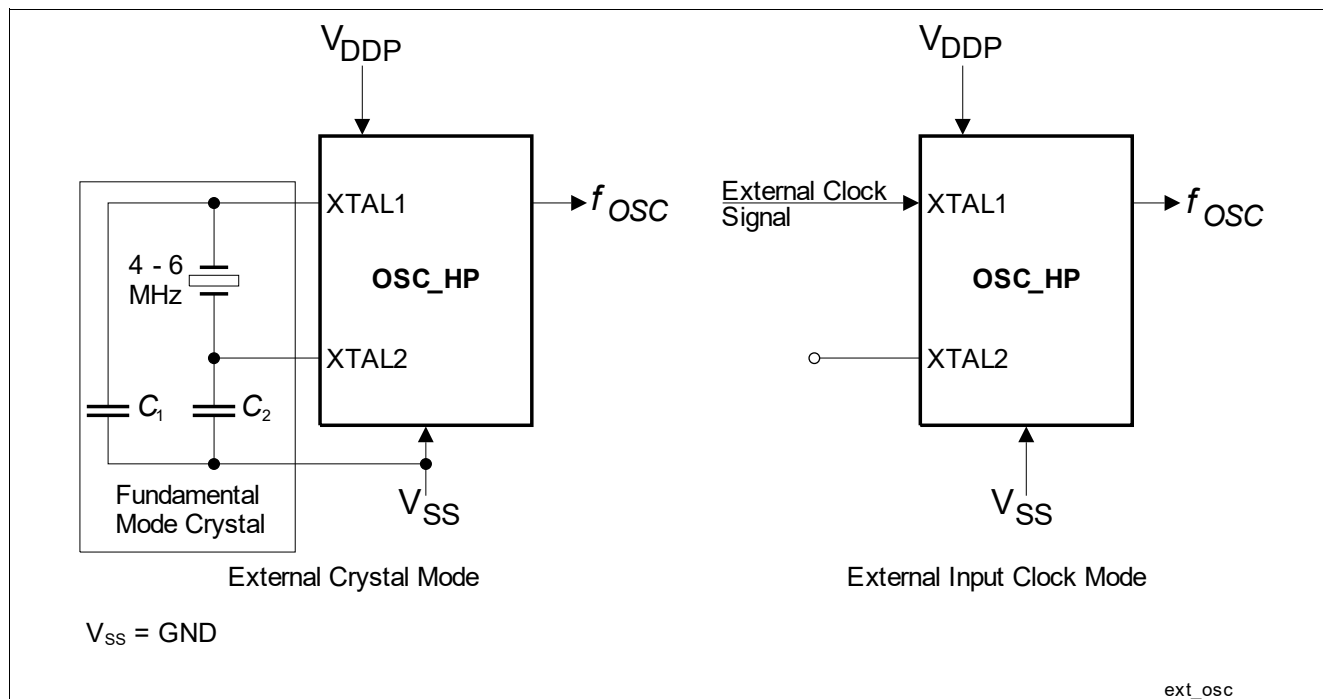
$V_{DDP}$

XTAL1

$f_{OSC}$

4 - 6 MHz

OSC_HP

XTAL2

$C_1$

$C_2$

Fundamental Mode Crystal

$V_{SS}$

External Crystal Mode

$V_{DDP}$

External Clock Signal

XTAL1

$f_{OSC}$

OSC_HP

XTAL2

$V_{SS}$

External Input Clock Mode

$V_{SS}$ = GND

ext_osc